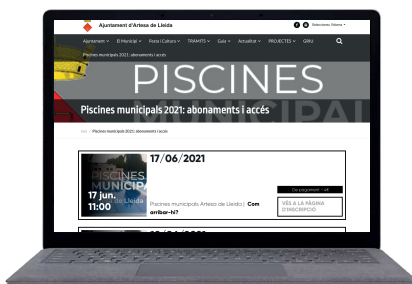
Ajuntament d'Artesa de Lleida

Selecciona Idioma

Ajuntament El Municipi Festa i Cultura TRÀMITS Guia Actualitat PROJECTES GIHU

Piscines municipals 2021: abonaments i accés

PISCINES

MUNICIPALS

Piscines municipals 2021: abonaments i accés

Inici › Piscines municipals 2021: abonaments i accés

17/06/2021

PISCINES MUNICIPALS

17 juny 11:00

Piscines municipals Artesa de Lleida | Com arribar-hi?

VES A LA PÀGINA D'INSCRIPCIÓ